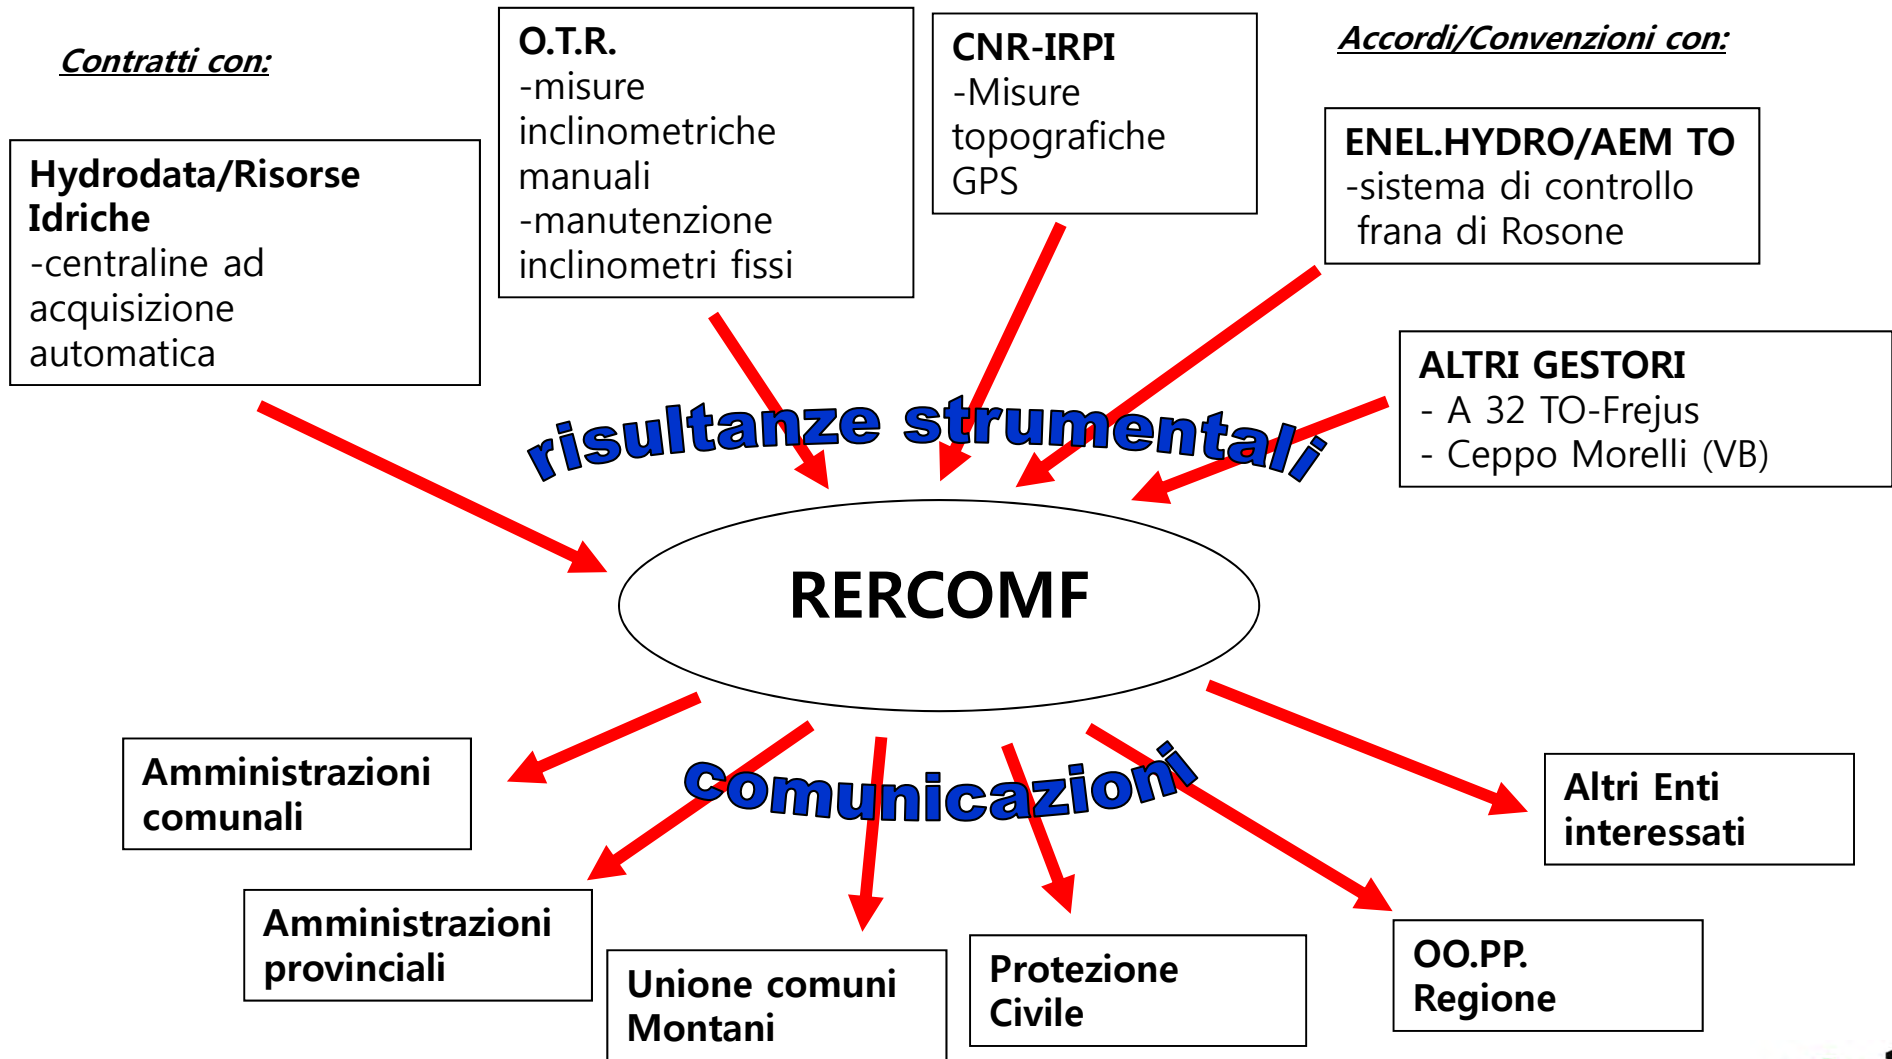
Contratti con:

O.T.R.
-misure inclinometriche manuali
-manutenzione inclinometri fissi

CNR-IRPI
-Misure topografiche GPS

Accordi/Convenzioni con:

Hydrodata/Risorse Idriche
-centraline ad acquisizione automatica

ENEL.HYDRO/AEM TO
-sistema di controllo frana di Rosone

ALTRI GESTORI
- A 32 TO-Frejus
- Ceppo Morelli (VB)

risultanze strumentali

RERCOMF

comunicazioni

Amministrazioni comunali

Altri Enti interessati

Amministrazioni provinciali

Unione comuni Montani

Protezione Civile

OO.PP. Regione